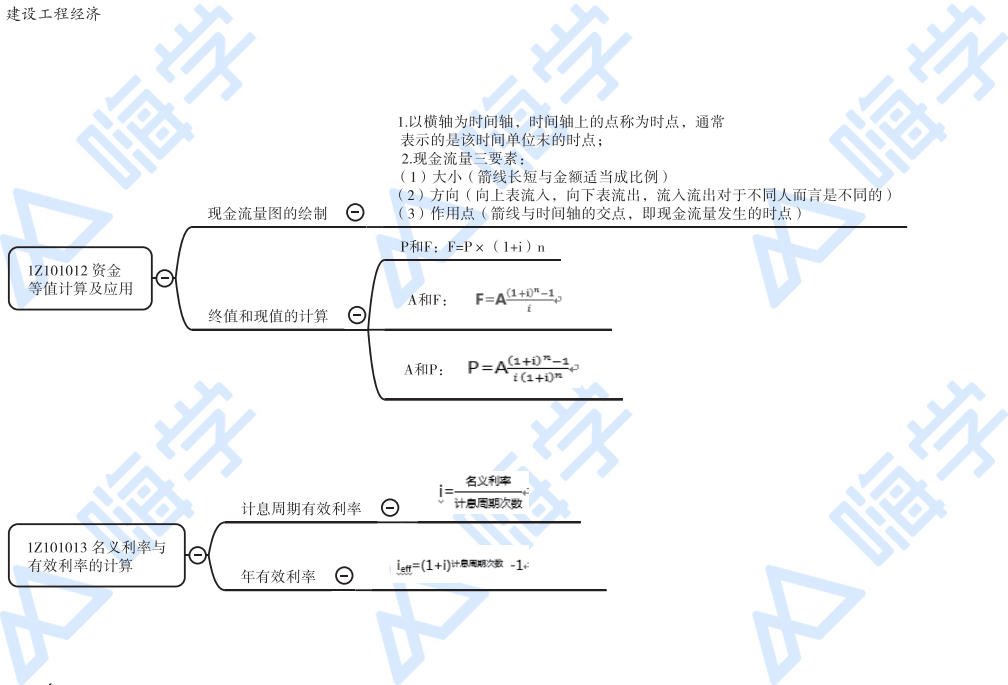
建设工程经济

1Z101012 资金等值计算及应用

现金流量图的绘制

1.以横轴为时间轴，时间轴上的点称为时点，通常表示的是该时间单位末的时点；
2.现金流量三要素：
（1）大小（箭线长短与金额适当成比例）
（2）方向（向上表流入，向下表流出，流入流出对于不同人而言是不同的）
（3）作用点（箭线与时间轴的交点，即现金流量发生的时点）

终值和现值的计算

P和F：F=P×（1+i）n

A和F： $F=A\frac{(1+i)^n-1}{i}$

A和P： $P=A\frac{(1+i)^n-1}{i(1+i)^n}$

1Z101013 名义利率与有效利率的计算

计息周期有效利率

$i=\frac{名义利率}{计息周期次数}$

年有效利率

$i_{eff}=(1+i)^{计息周期次数}-1$

嗨学 嗨学 嗨学 嗨学 嗨学 嗨学